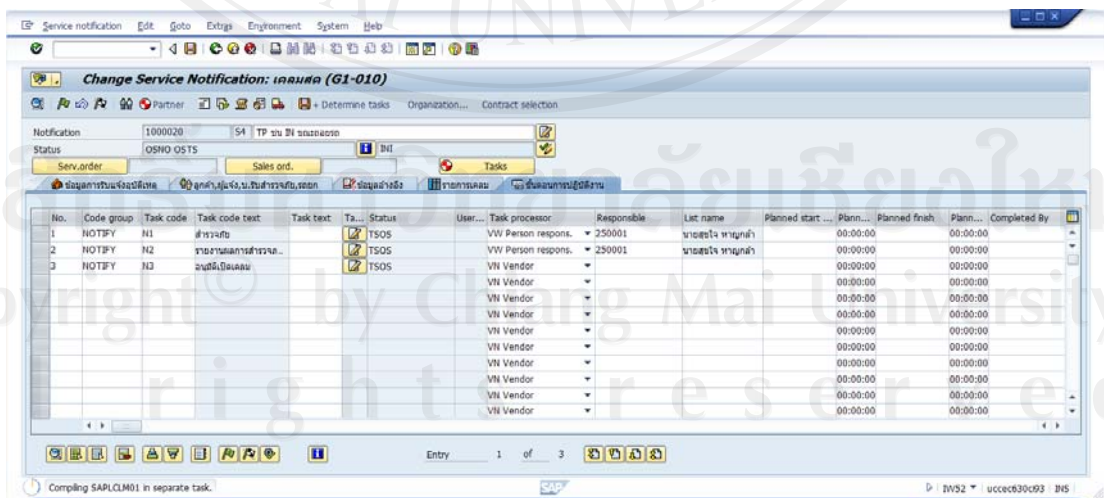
Service notification Edit Goto Extras Environment System Help

Change Service Notification: เคลมสด (G1-010)

Partner + Determine tasks Organization... Contract selection

Notification 1000020 S4 TP ขน IN ขอเคลม
Status OSNO OSTS INI
Serv.order Sales ord. Tasks

ข้อมูลการรับแจ้งอุบัติเหตุ | ลูกค้า,ผู้แจ้ง,บ.รับสำรวจภัย,รถยก | ข้อมูลอ้างอิง | รายการเคลม | ขั้นตอนการปฏิบัติงาน

| No. | Code group | Task code | Task code text | Task text | Ta... | Status | User... | Task processor | Responsible | Last name | Planned start ... | Plann... | Planned finish | Plann... | Completed By |
|---|---|---|---|---|---|---|---|---|---|---|---|---|---|---|---|
| 1 | NOTIFY | N1 | สำรวจภัย | | | TSOS | | VW Person respons. | 250001 | นายสุขใจ หาญกล้า | | 00:00:00 | | 00:00:00 | |
| 2 | NOTIFY | N2 | รายงานผลการสำรวจภ.. | | | TSOS | | VW Person respons. | 250001 | นายสุขใจ หาญกล้า | | 00:00:00 | | 00:00:00 | |
| 3 | NOTIFY | N3 | อนุมัติเปิดเคลม | | | TSOS | | VN Vendor | | | | 00:00:00 | | 00:00:00 | |
| | | | | | | | | VN Vendor | | | | 00:00:00 | | 00:00:00 | |
| | | | | | | | | VN Vendor | | | | 00:00:00 | | 00:00:00 | |
| | | | | | | | | VN Vendor | | | | 00:00:00 | | 00:00:00 | |
| | | | | | | | | VN Vendor | | | | 00:00:00 | | 00:00:00 | |
| | | | | | | | | VN Vendor | | | | 00:00:00 | | 00:00:00 | |
| | | | | | | | | VN Vendor | | | | 00:00:00 | | 00:00:00 | |
| | | | | | | | | VN Vendor | | | | 00:00:00 | | 00:00:00 | |
| | | | | | | | | VN Vendor | | | | 00:00:00 | | 00:00:00 | |
| | | | | | | | | VN Vendor | | | | 00:00:00 | | 00:00:00 | |

Entry 1 of 3

Compiling SAPLCLM01 in separate task.
SAP
IW52 uccec630ct93 INS

Copyright © by Chiang Mai University
All rights reserved